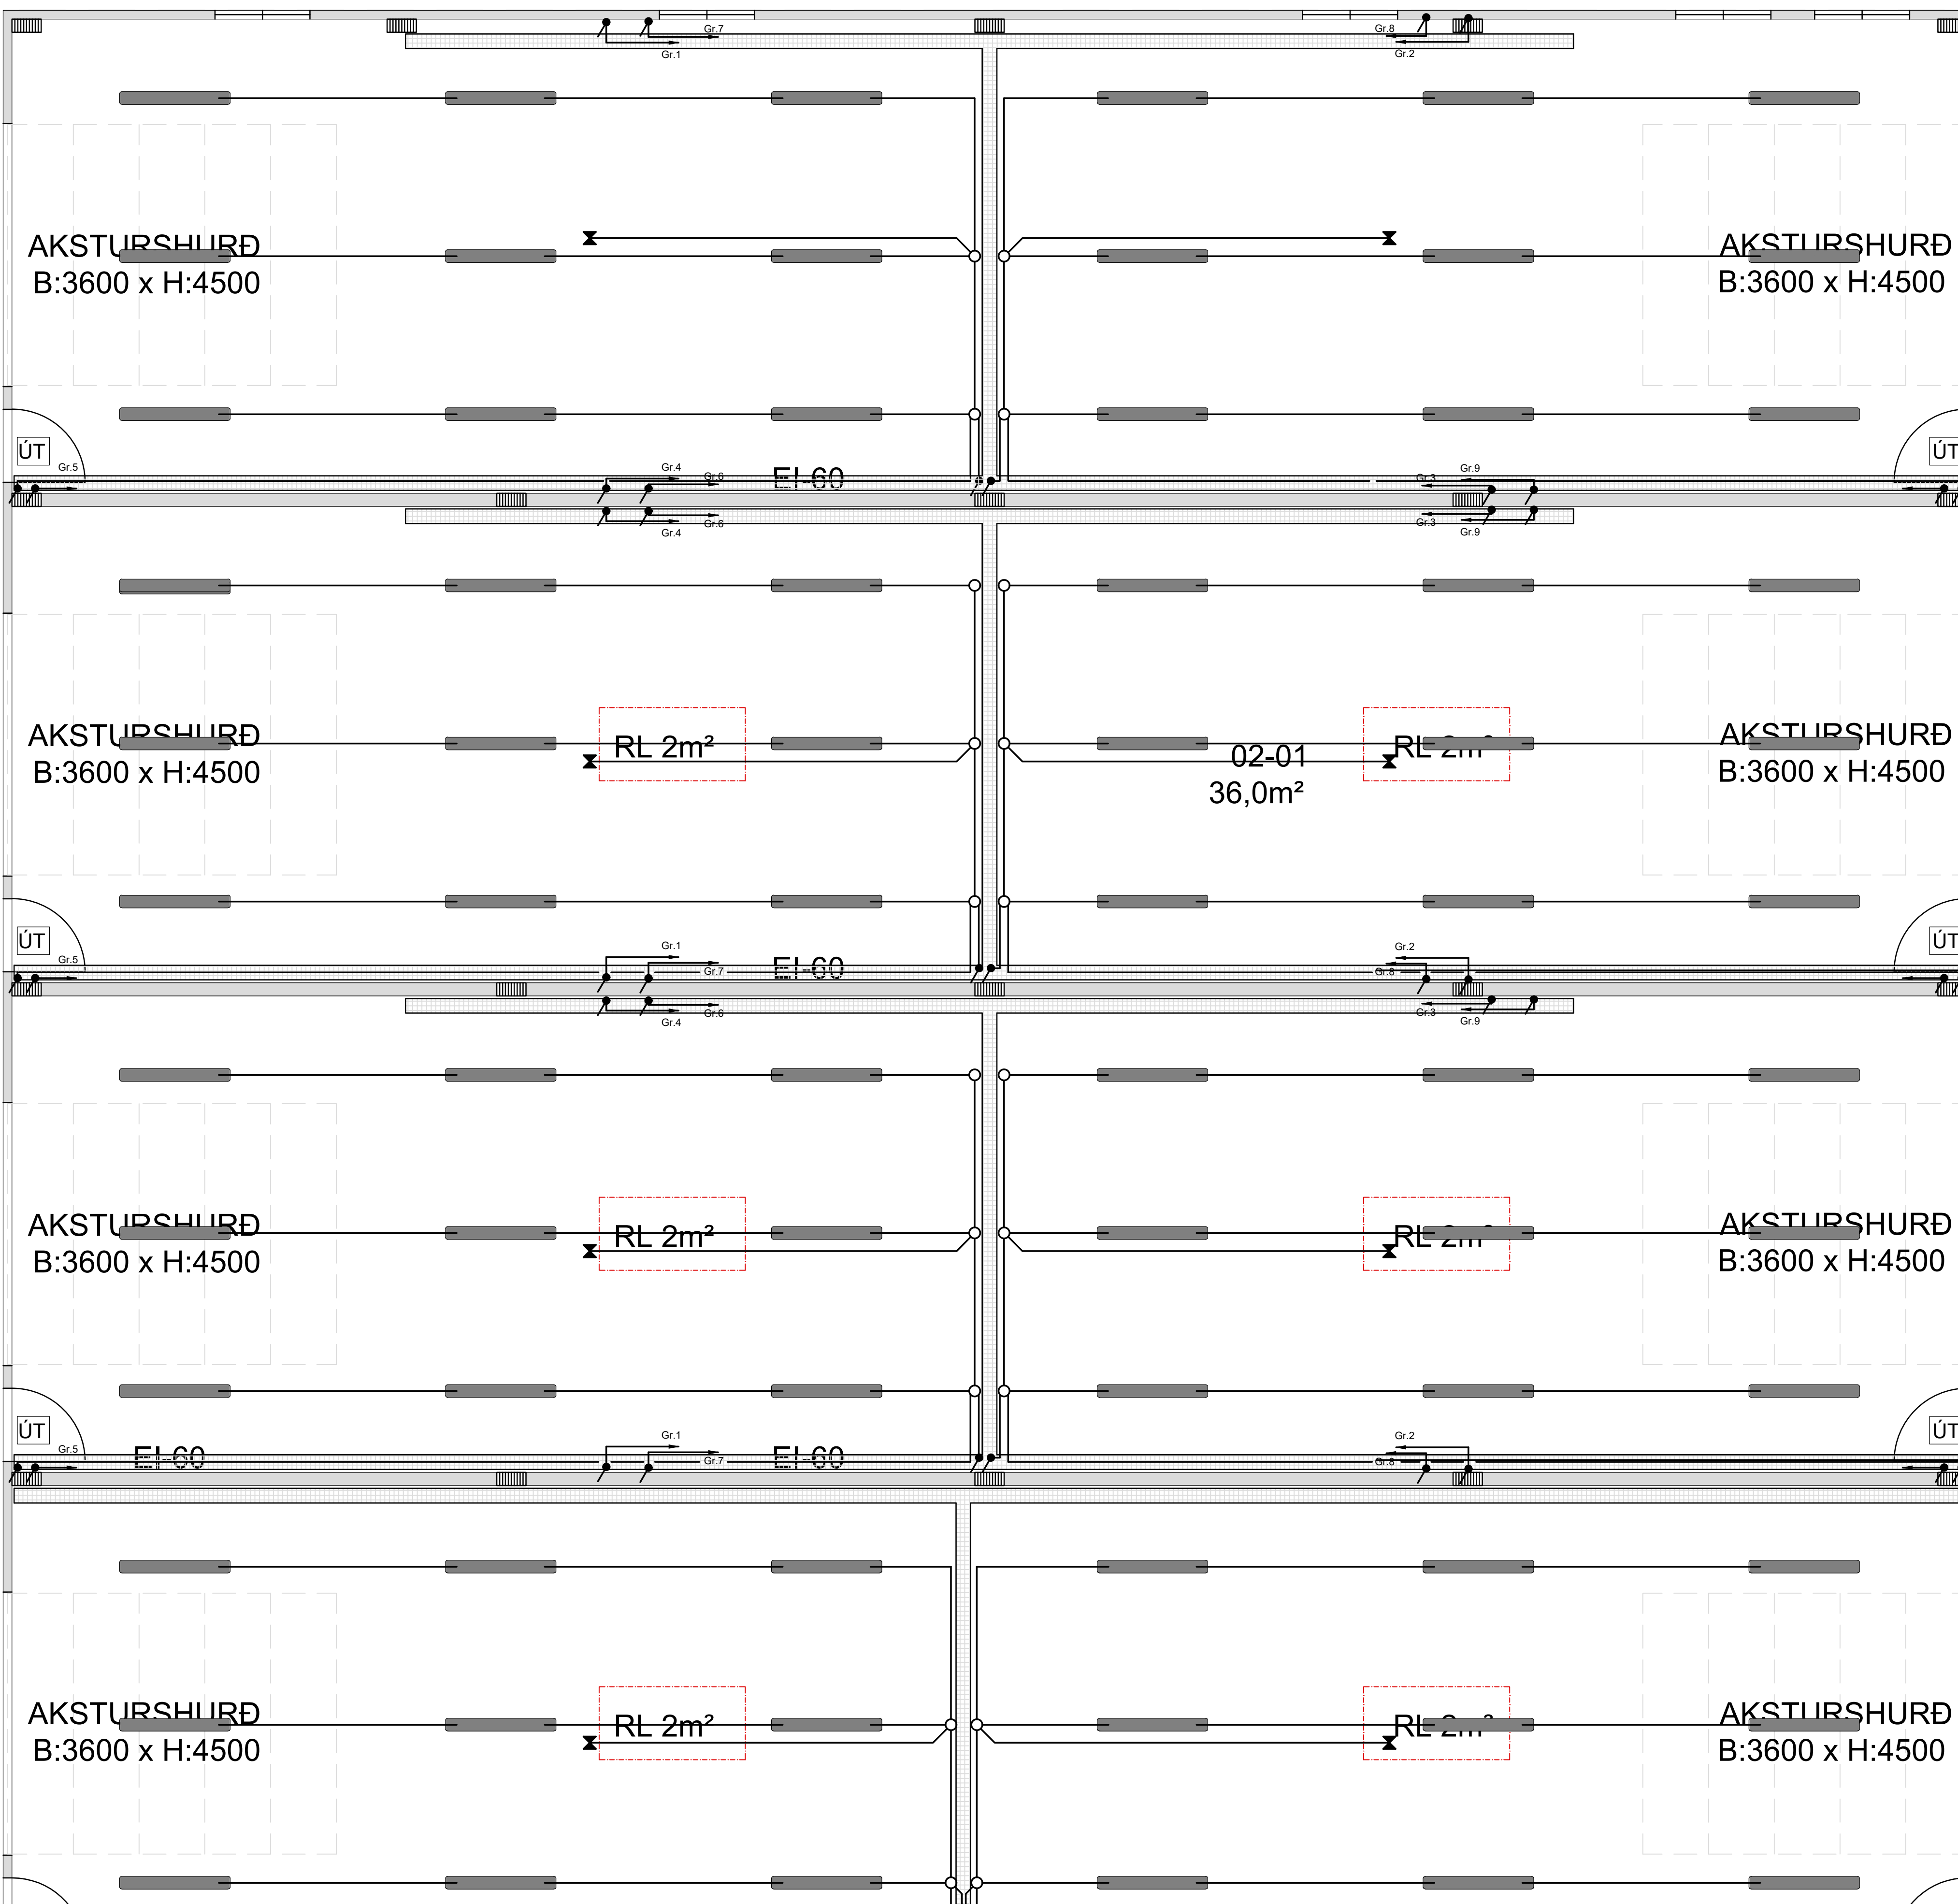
Gr.7
Gr.1
Gr.8
Gr.2

AKSTURSHURÐ
B:3600 x H:4500

AKSTURSHURÐ
B:3600 x H:4500

ÚT
Gr.5
Gr.4
Gr.6
EI-60
Gr.3
Gr.9
ÚT

Gr.4
Gr.6
Gr.3
Gr.9

AKSTURSHURÐ
B:3600 x H:4500

RL 2m²

02-01
36,0m²

RL 2m²

AKSTURSHURÐ
B:3600 x H:4500

ÚT
Gr.5
Gr.1
Gr.7
EI-60
Gr.2
Gr.8
ÚT

Gr.4
Gr.6
Gr.3
Gr.9

AKSTURSHURÐ
B:3600 x H:4500

RL 2m²

RL 2m²

AKSTURSHURÐ
B:3600 x H:4500

ÚT
Gr.5
EI-60
Gr.1
Gr.7
EI-60
Gr.2
Gr.8
ÚT

AKSTURSHURÐ
B:3600 x H:4500

RL 2m²

RL 2m²

AKSTURSHURÐ
B:3600 x H:4500